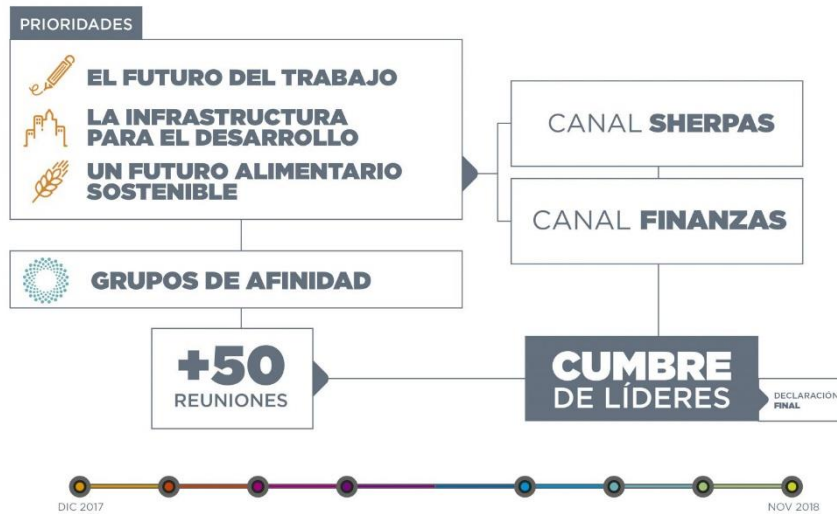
PRIORIDADES

EL FUTURO DEL TRABAJO

LA INFRASTRUCTURA PARA EL DESARROLLO

UN FUTURO ALIMENTARIO SOSTENIBLE

CANAL SHERPAS

CANAL FINANZAS

GRUPOS DE AFINIDAD

+50 REUNIONES

CUMBRE DE LÍDERES

DECLARACIÓN FINAL

DIC 2017

NOV 2018